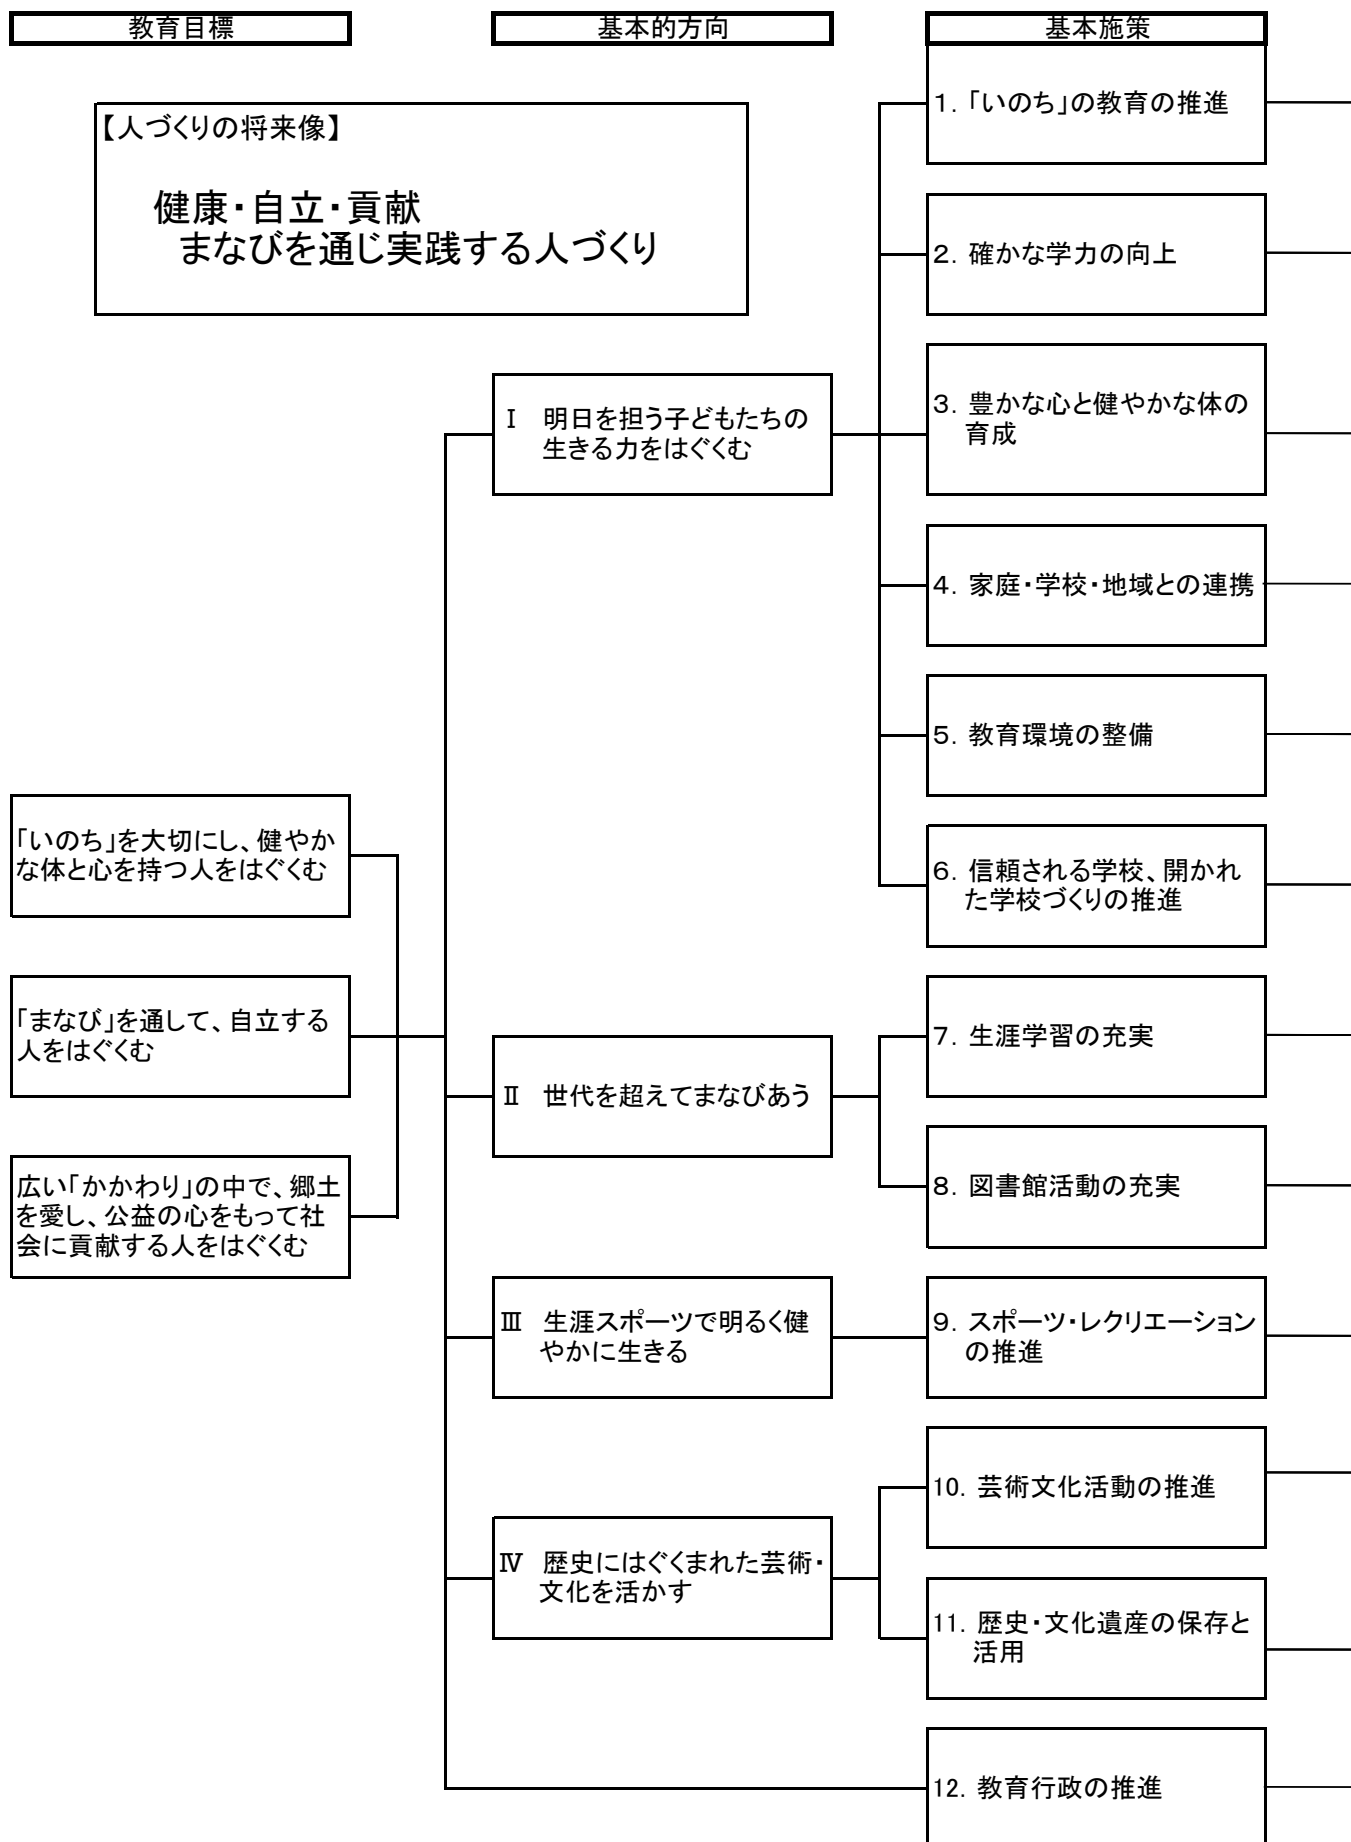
教育目標

基本的方向

基本施策

【人づくりの将来像】

健康・自立・貢献
まなびを通じ実践する人づくり

「いのち」を大切にし、健やかな体と心を持つ人をはぐくむ

「まなび」を通して、自立する人をはぐくむ

広い「かかわり」の中で、郷土を愛し、公益の心をもって社会に貢献する人をはぐくむ

Ⅰ 明日を担う子どもたちの生きる力をはぐくむ

Ⅱ 世代を超えてまなびあう

Ⅲ 生涯スポーツで明るく健やかに生きる

Ⅳ 歴史にはぐくまれた芸術・文化を活かす

1.「いのち」の教育の推進

2. 確かな学力の向上

3. 豊かな心と健やかな体の育成

4. 家庭・学校・地域との連携

5. 教育環境の整備

6. 信頼される学校、開かれた学校づくりの推進

7. 生涯学習の充実

8. 図書館活動の充実

9. スポーツ・レクリエーションの推進

10. 芸術文化活動の推進

11. 歴史・文化遺産の保存と活用

12. 教育行政の推進